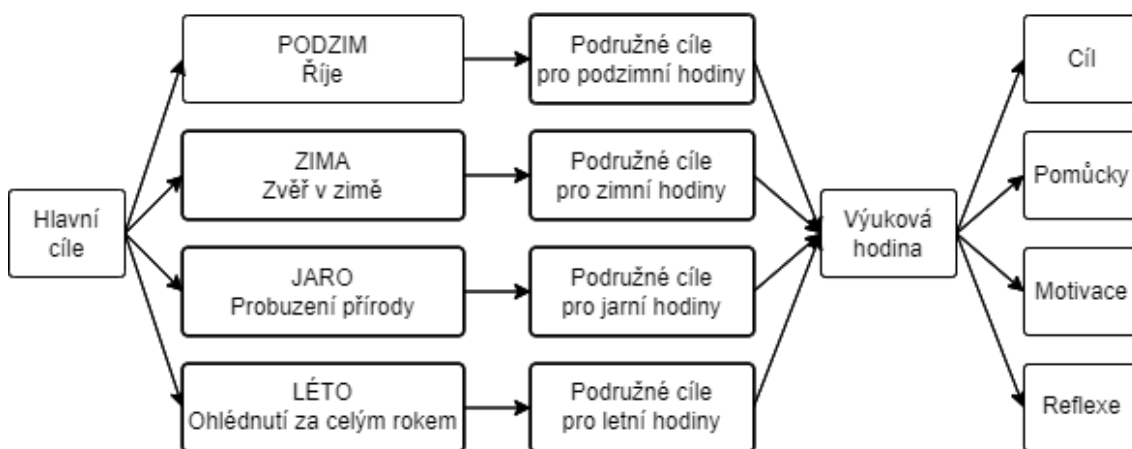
Hlavní cíle

PODZIM
Říje

ZIMA
Zvěř v zimě

JARO
Probuzení přírody

LÉTO
Ohlédnutí za celým rokem

Podružné cíle pro podzimní hodiny

Podružné cíle pro zimní hodiny

Podružné cíle pro jarní hodiny

Podružné cíle pro letní hodiny

Výuková hodina

Cíl

Pomůcky

Motivace

Reflexe